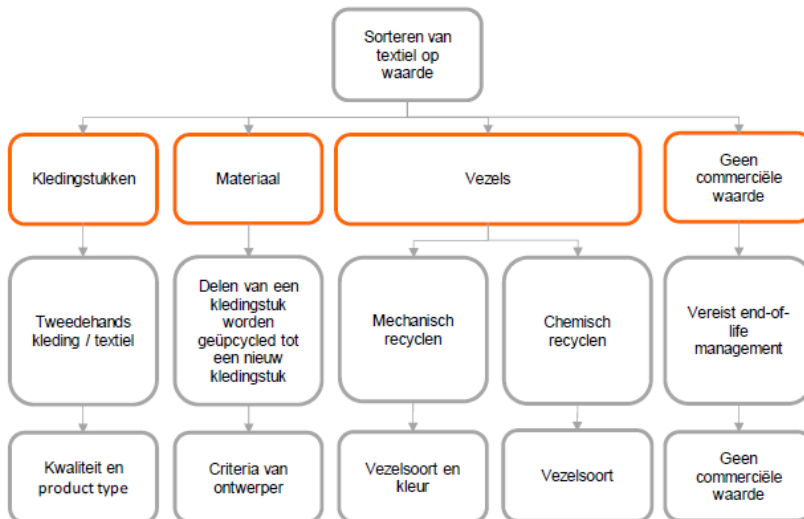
Sorteren van textiel op waarde

Kledingstukken

Materiaal

Vezels

Geen commerciële waarde

Tweedehands kleding / textiel

Delen van een kledingstuk worden geüpcycled tot een nieuw kledingstuk

Mechanisch recyclen

Chemisch recyclen

Vereist end-of-life management

Kwaliteit en product type

Criteria van ontwerper

Vezelsoort en kleur

Vezelsoort

Geen commerciële waarde